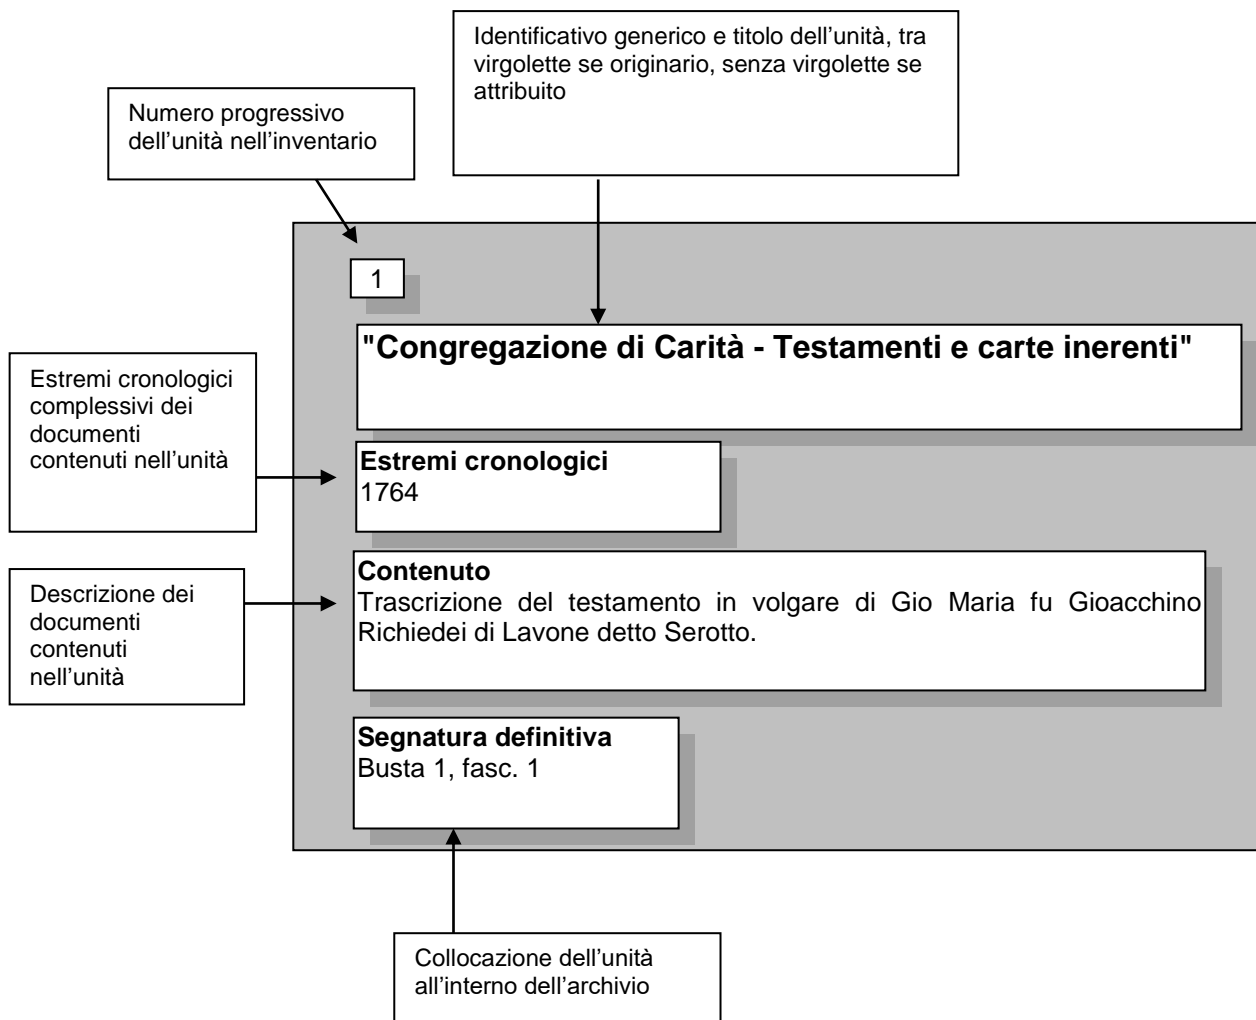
Identificativo generico e titolo dell'unità, tra virgolette se originario, senza virgolette se attribuito

Numero progressivo dell'unità nell'inventario

1

"Congregazione di Carità - Testamenti e carte inerenti"

Estremi cronologici complessivi dei documenti contenuti nell'unità

Estremi cronologici
1764

Descrizione dei documenti contenuti nell'unità

Contenuto
Trascrizione del testamento in volgare di Gio Maria fu Gioacchino Richiedei di Lavone detto Serotto.

Segnatura definitiva
Busta 1, fasc. 1

Collocazione dell'unità all'interno dell'archivio